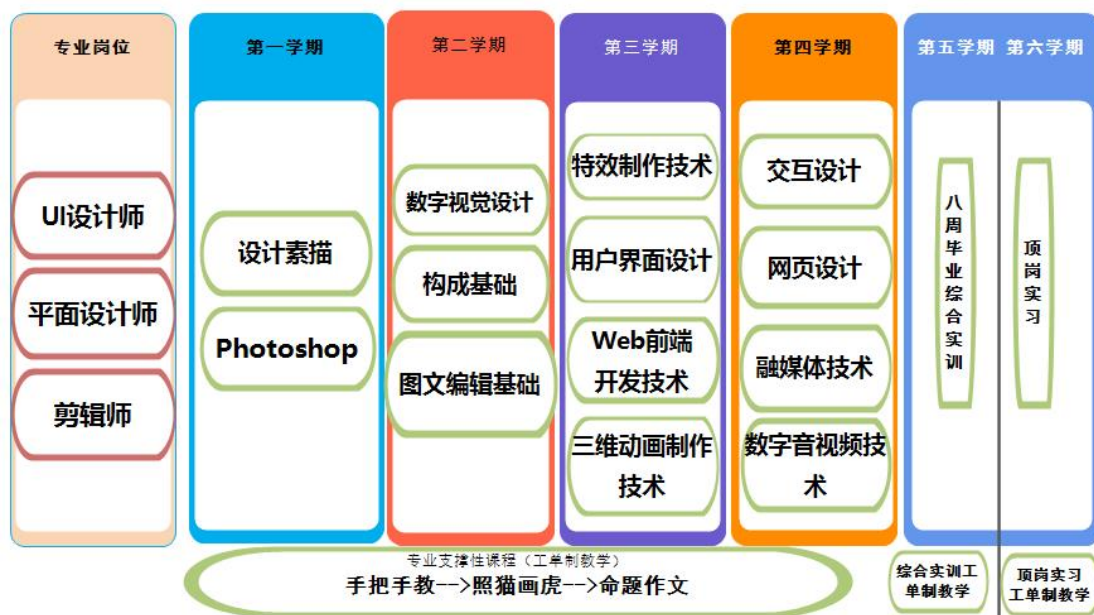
专业岗位

UI设计师

平面设计师

剪辑师

第一学期

设计素描

Photoshop

第二学期

数字视觉设计

构成基础

图文编辑基础

第三学期

特效制作技术

用户界面设计

Web前端开发技术

三维动画制作技术

第四学期

交互设计

网页设计

融媒体技术

数字音视频技术

第五学期 第六学期

八周毕业综合实训

顶岗实习

专业支撑性课程（工单制教学）

手把手教-->照猫画虎-->命题作文

综合实训工单制教学

顶岗实习工单制教学